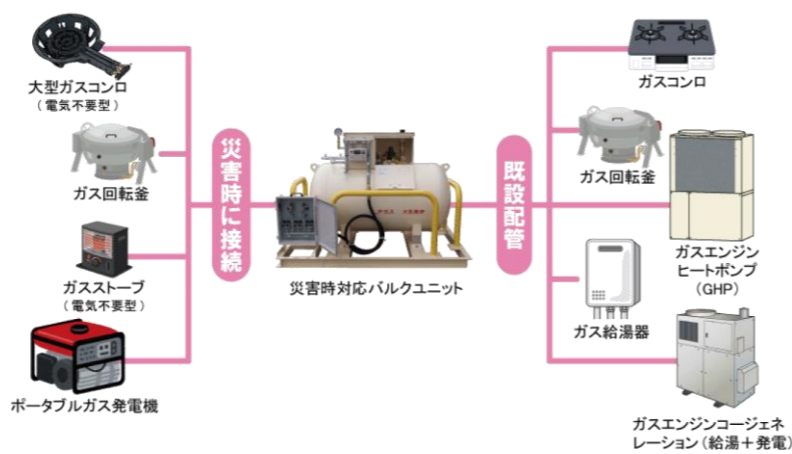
大型ガスコンロ
（電気不要型）

ガス回転釜

ガスストーブ
（電気不要型）

ポータブルガス発電機

災害時に接続

災害時対応バルクユニット

既設配管

ガスコンロ

ガス回転釜

ガスエンジン
ヒートポンプ
（GHP）

ガス給湯器

ガスエンジンコージェネレーション（給湯＋発電）